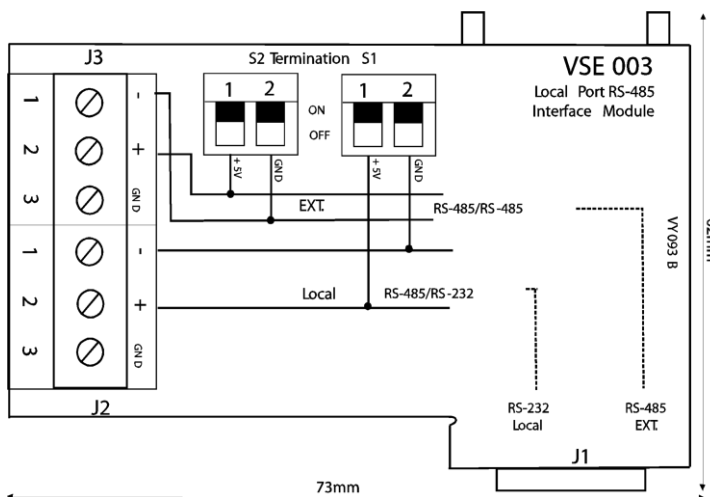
J3

S2 Termination S1

VSE 003

Local Port RS-485
Interface Module

1 2
ON
OFF
+5V GND

1 2
+5V GND

1
2
3
-
+
GND

EXT.

RS-485/RS-485

VY093 B

1
2
3
-
+
GND

Local

RS-485/RS-232

J2

RS-232
Local

RS-485
EXT.

J1

73mm

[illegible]mm